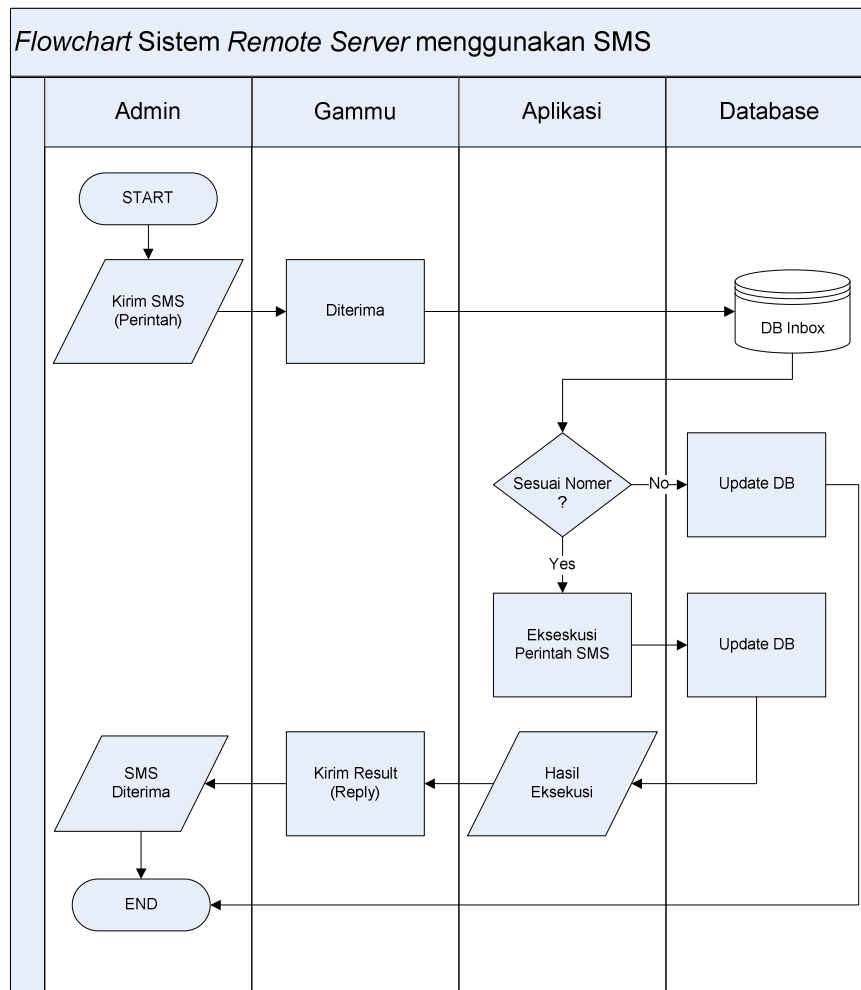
Flowchart Sistem Remote Server menggunakan SMS

Admin

Gammu

Aplikasi

Database

START

Kirim SMS (Perintah)

Diterima

DB Inbox

Sesuai Nomer ?

No

Update DB

Yes

Ekseskusi Perintah SMS

Update DB

SMS Diterima

Kirim Result (Reply)

Hasil Eksekusi

END